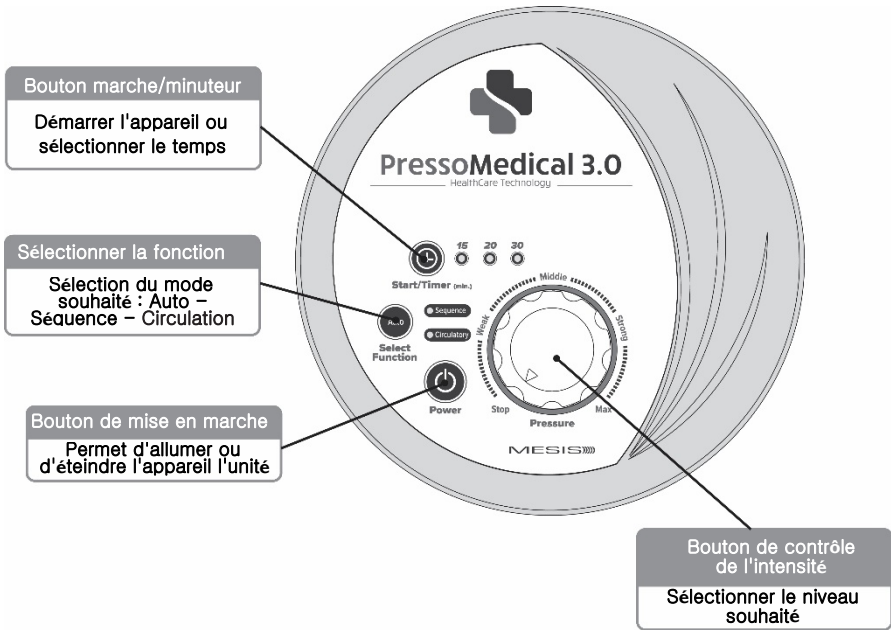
Bouton marche/minuteur

Démarrer l'appareil ou sélectionner le temps

PressoMedical 3.0

HealthCare Technology

15 20 30

Start/Timer (min.)

Sélectionner la fonction

Sélection du mode souhaité : Auto – Séquence – Circulation

Auto

Sequence

Circulatory

Select Function

Middle

Weak

Strong

Stop

Pressure

Max

Bouton de mise en marche

Power

Permet d'allumer ou d'éteindre l'appareil l'unité

MESIS

Bouton de contrôle de l'intensité

Sélectionner le niveau souhaité